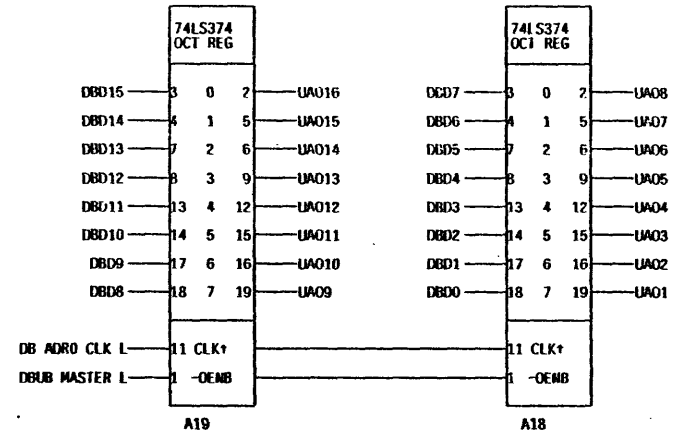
74LS374
OCT REG

DBD15 3 0 2 UA016
DBD14 4 1 5 UA015
DBD13 7 2 6 UA014
DBD12 8 3 9 UA013
DBD11 13 4 12 UA012
DBD10 14 5 15 UA011
DBD9 17 6 16 UA010
DBD8 18 7 19 UA09

DB ADRO CLK L 11 CLK↑
DBUB MASTER L 1 -OENB

A19

74LS374
OCT REG

DCD7 3 0 2 UA08
DBD6 4 1 5 UA07
DBD5 7 2 6 UA06
DBD4 8 3 9 UA05
DBD3 13 4 12 UA04
DBD2 14 5 15 UA03
DBD1 17 6 16 UA02
DBD0 18 7 19 UA01

11 CLK↑
1 -OENB

A18